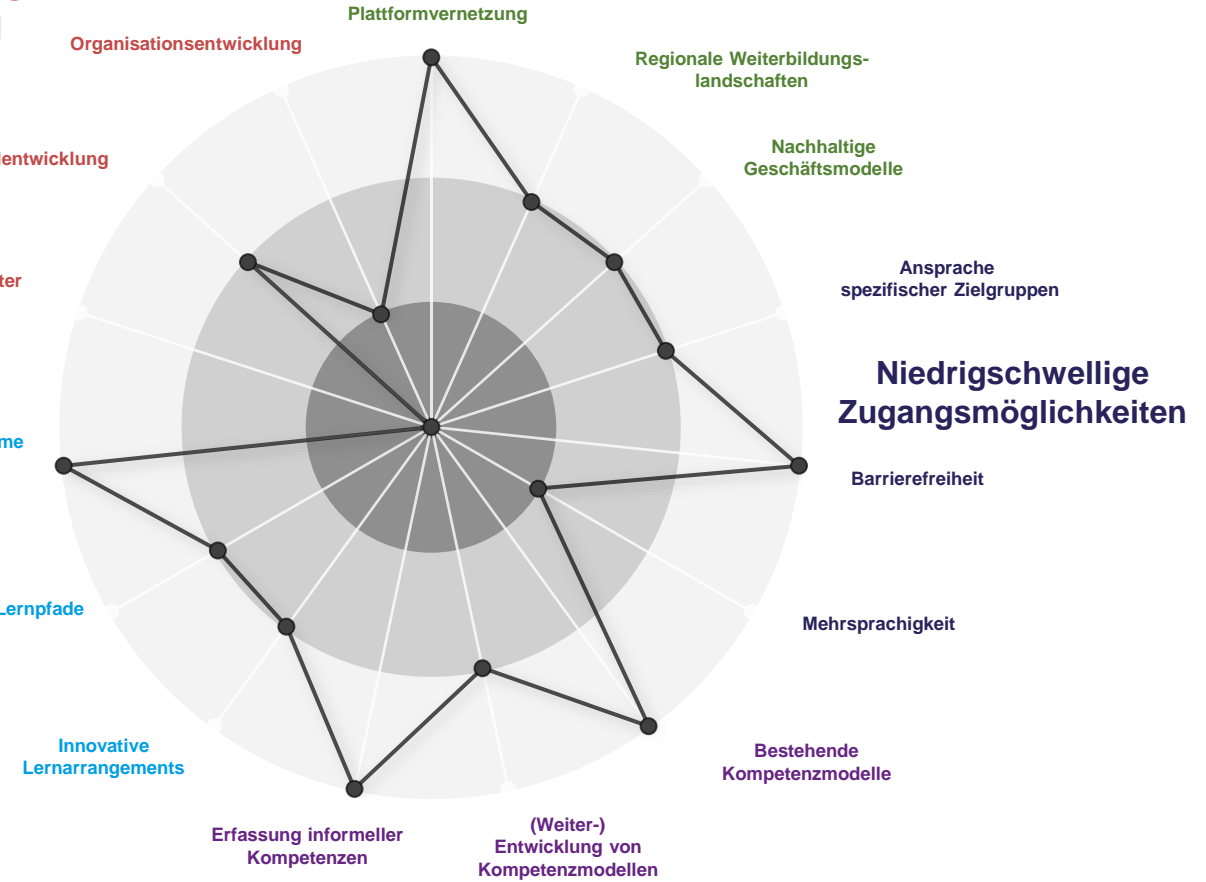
Plattformvernetzung

Organisationsentwicklung

Regionale Weiterbildungslandschaften

Nachhaltige Geschäftsmodelle

entwicklung

Ansprache spezifischer Zielgruppen

ter

Niedrigschwellige Zugangsmöglichkeiten

me

Barrierefreiheit

Lernpfade

Mehrsprachigkeit

Innovative Lernarrangements

Bestehende Kompetenzmodelle

Erfassung informeller Kompetenzen

(Weiter-) Entwicklung von Kompetenzmodellen